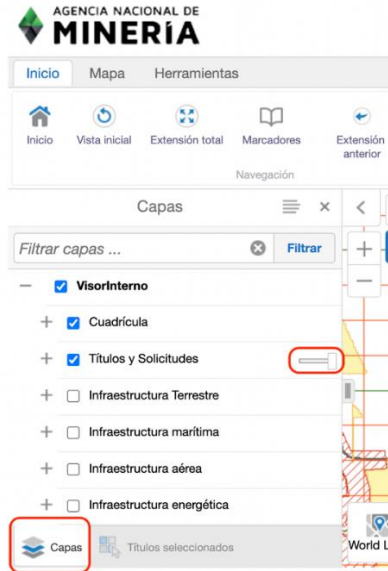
AGENCIA NACIONAL DE
MINERÍA

Inicio Mapa Herramientas

Inicio Vista inicial Extensión total Marcadores Extensión anterior

Navegación

Capas

Filtrar capas ... Filtrar

VisorInterno

Cuadrícula

Títulos y Solicitudes

Infraestructura Terrestre

Infraestructura marítima

Infraestructura aérea

Infraestructura energética

Capas Títulos seleccionados

World L